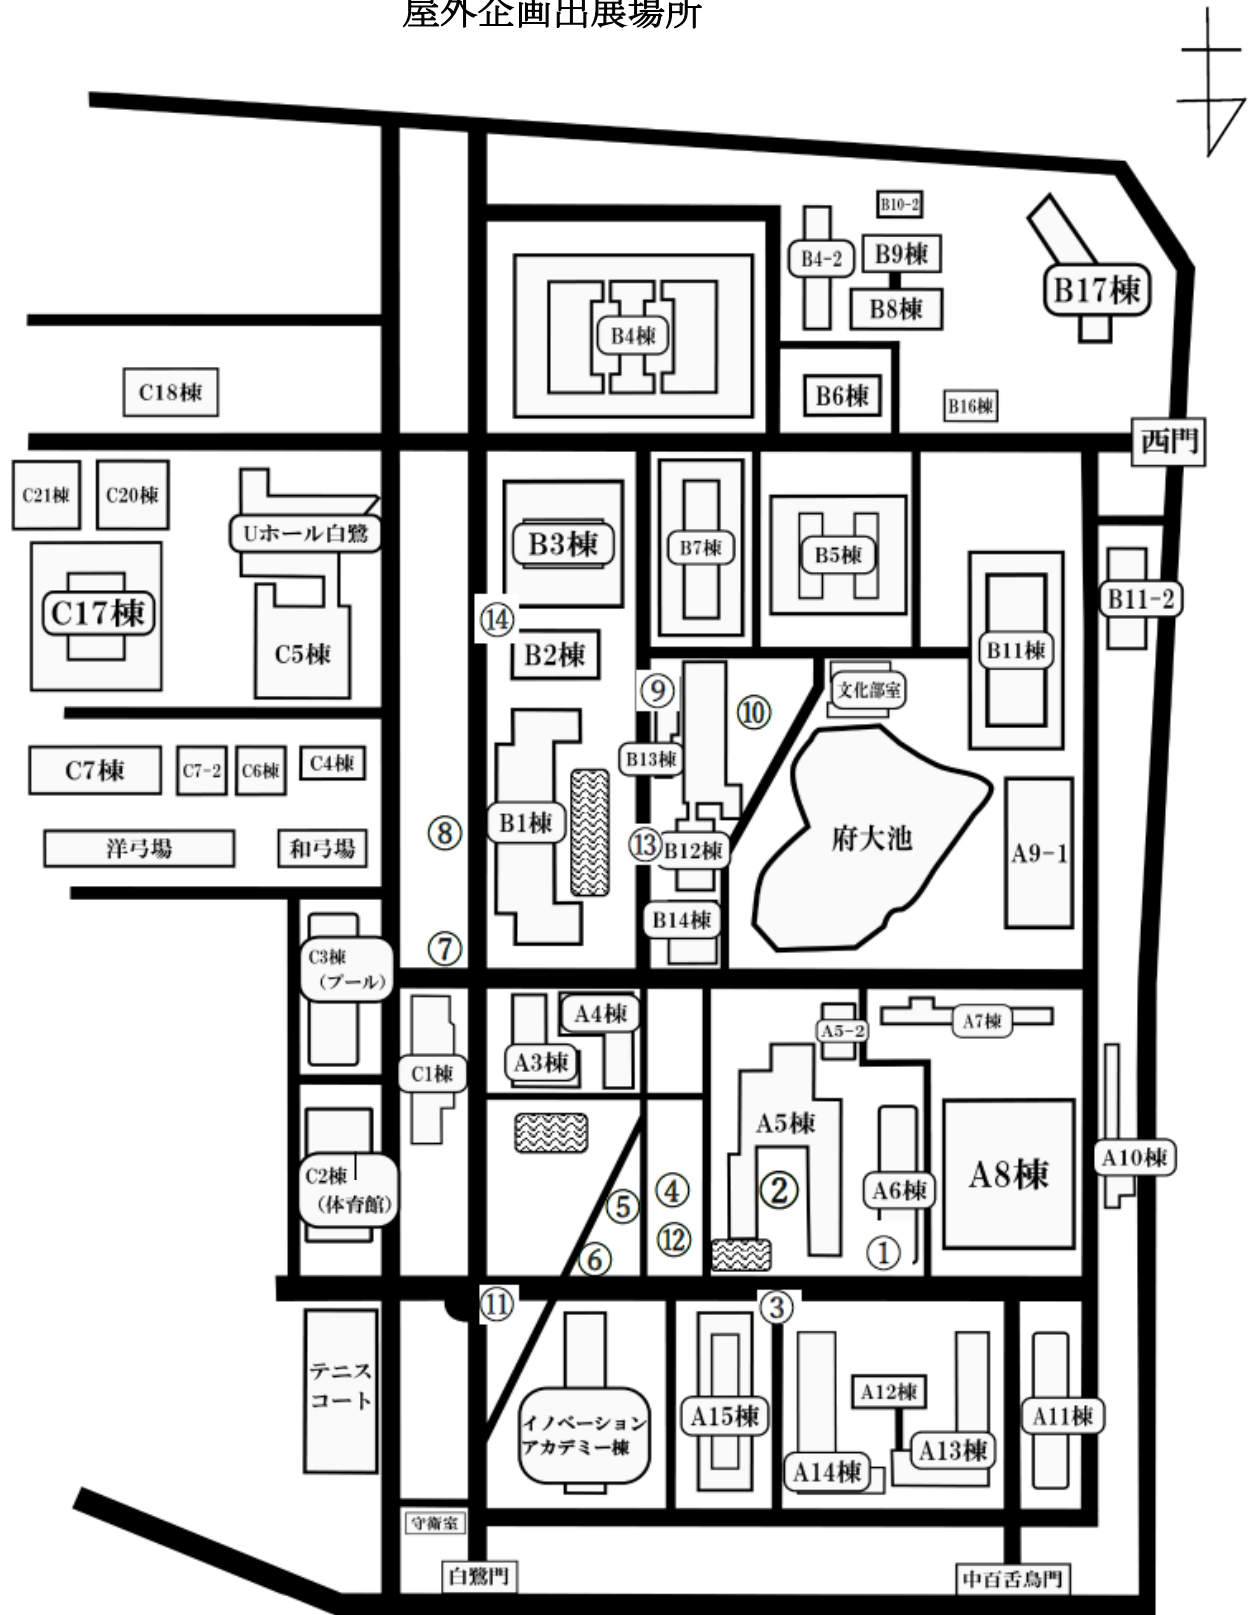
屋外企画出展場所

キタ

B10-2
B4-2
B9棟
B8棟
B17棟
B4棟
C18棟
B6棟
B16棟
西門
C21棟
C20棟
Uホール白鷺
B3棟
B7棟
B5棟
C17棟
C5棟
⑭
B2棟
B11-2
B11棟
⑨
⑩
文化部室
C7棟
C7-2
C6棟
C4棟
B13棟
B1棟
府大池
⑧
⑬
B12棟
A9-1
洋弓場
和弓場
B14棟
⑦
C3棟
(プール)
A4棟
A5-2
A7棟
A3棟
C1棟
A5棟
A8棟
A10棟
C2棟
(体育館)
⑤
④
②
A6棟
⑫
⑥
①
⑪
③
テニスコート
A12棟
イノベーションアカデミー棟
A15棟
A11棟
A13棟
A14棟
守衛室
白鷺門
中百舌鳥門